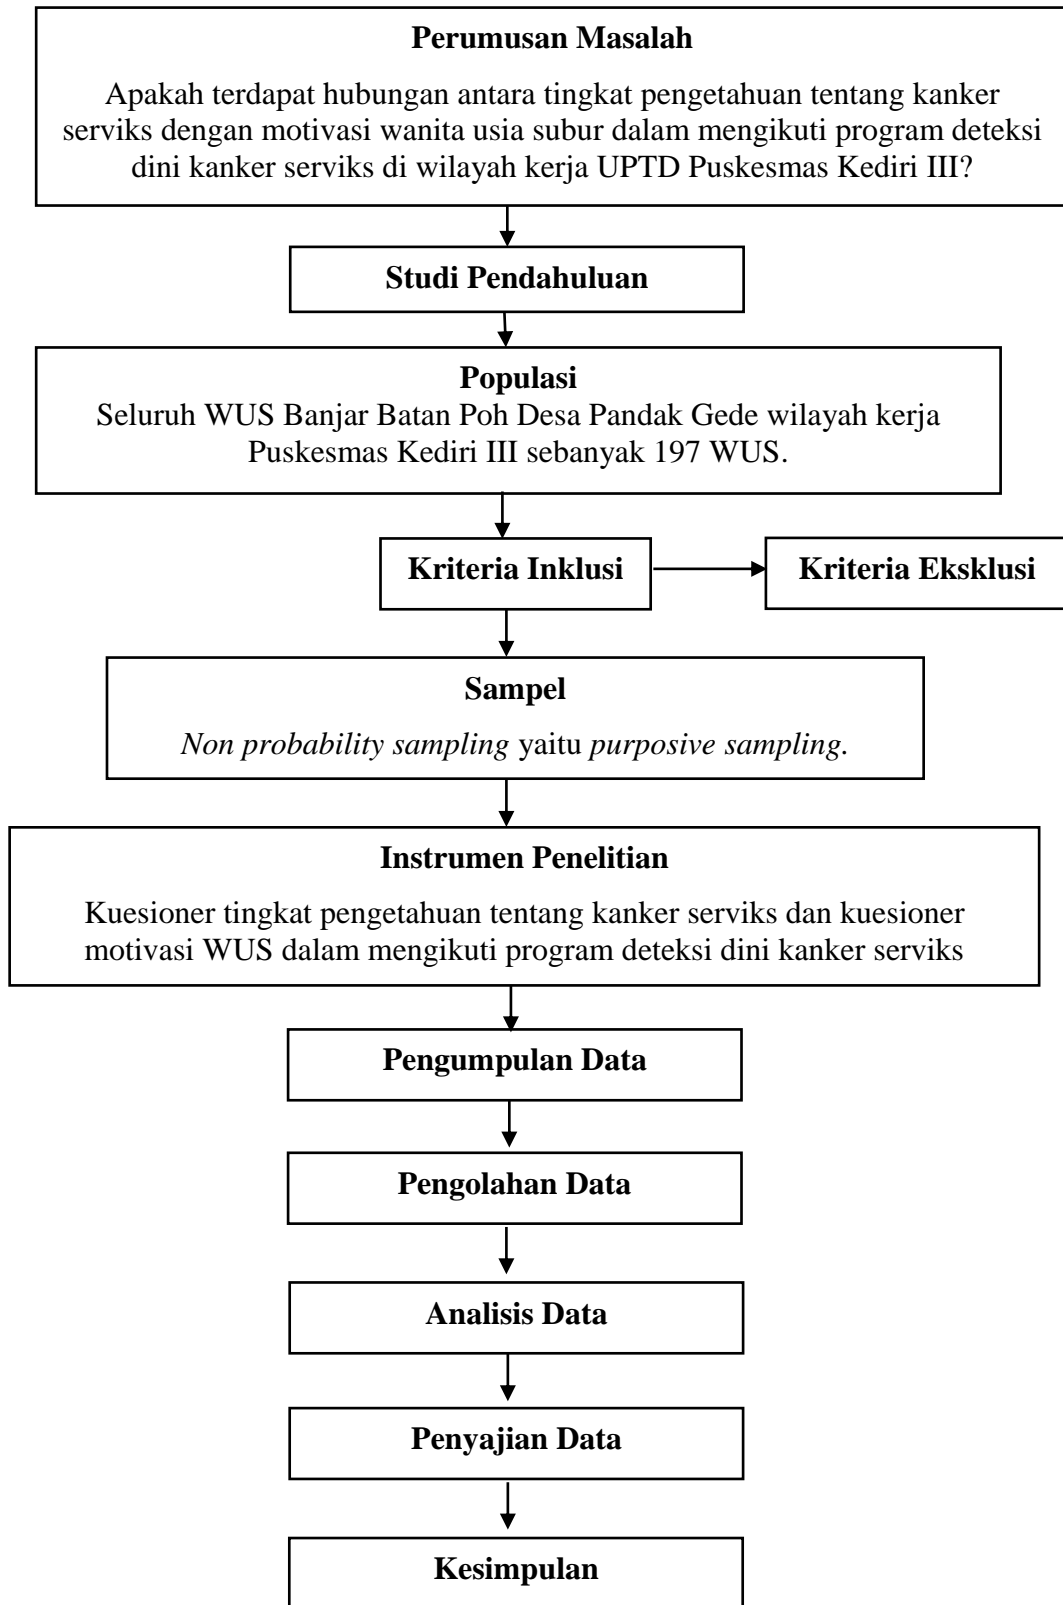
**Perumusan Masalah**

Apakah terdapat hubungan antara tingkat pengetahuan tentang kanker serviks dengan motivasi wanita usia subur dalam mengikuti program deteksi dini kanker serviks di wilayah kerja UPTD Puskesmas Kediri III?

**Studi Pendahuluan**

**Populasi**

Seluruh WUS Banjar Batan Poh Desa Pandak Gede wilayah kerja Puskesmas Kediri III sebanyak 197 WUS.

**Kriteria Inklusi**

**Kriteria Eksklusi**

**Sampel**

*Non probability sampling* yaitu *purposive sampling.*

**Instrumen Penelitian**

Kuesioner tingkat pengetahuan tentang kanker serviks dan kuesioner motivasi WUS dalam mengikuti program deteksi dini kanker serviks

**Pengumpulan Data**

**Pengolahan Data**

**Analisis Data**

**Penyajian Data**

**Kesimpulan**